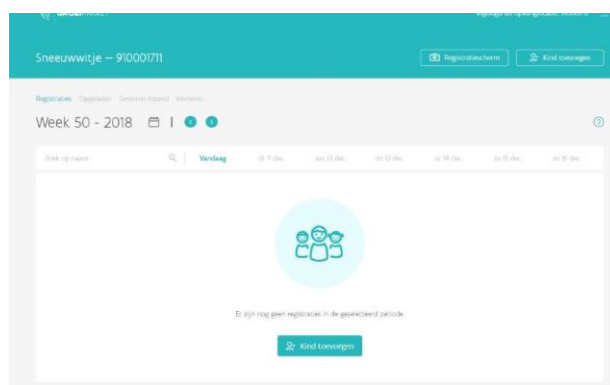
Sneeuwwitje – 910001711

Registratiescherm

Kind toevoegen

Registraties Opgaaden Gesloten maand Kinderen

Week 50 - 2018

Zoek op naam

Vandaag

di 11 dec.

wo 12 dec.

do 13 dec.

vr 14 dec.

za 15 dec.

zo 16 dec.

Er zijn nog geen registraties in de geselecteerd periode

Kind toevoegen